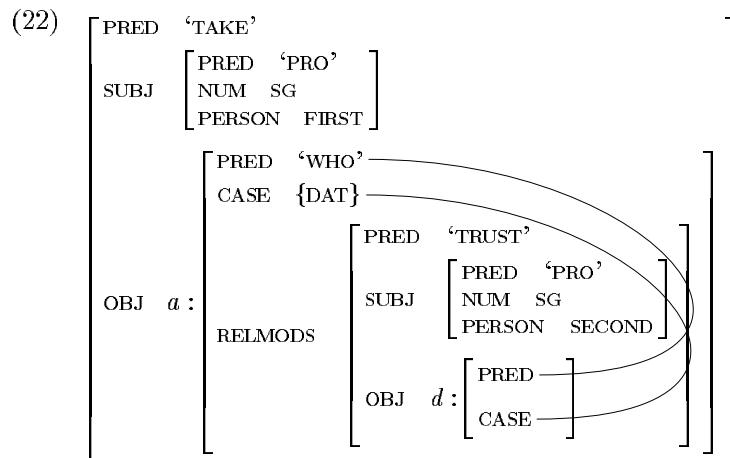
(22) PRED 'TAKE'

SUBJ
| | |
|---|---|
| PRED | 'PRO' |
| NUM | SG |
| PERSON | FIRST |

OBJ $a$ :
| | |
|---|---|
| PRED | 'WHO' |
| CASE | {DAT} |
| RELMODS | PRED 'TRUST' |
| | SUBJ [PRED 'PRO', NUM SG, PERSON SECOND] |
| | OBJ $d$ : [PRED, CASE] |